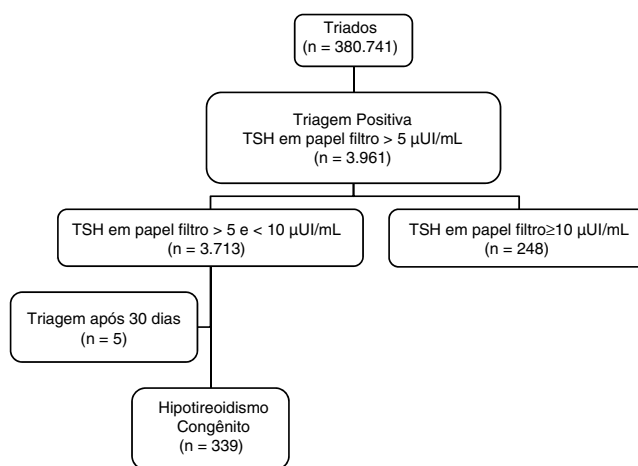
Triados
(n = 380.741)

Triagem Positiva
TSH em papel filtro > 5 µUI/mL
(n = 3.961)

TSH em papel filtro > 5 e < 10 µUI/mL
(n = 3.713)

TSH em papel filtro≥10 µUI/mL
(n = 248)

Triagem após 30 dias
(n = 5)

Hipotireoidismo
Congênito
(n = 339)